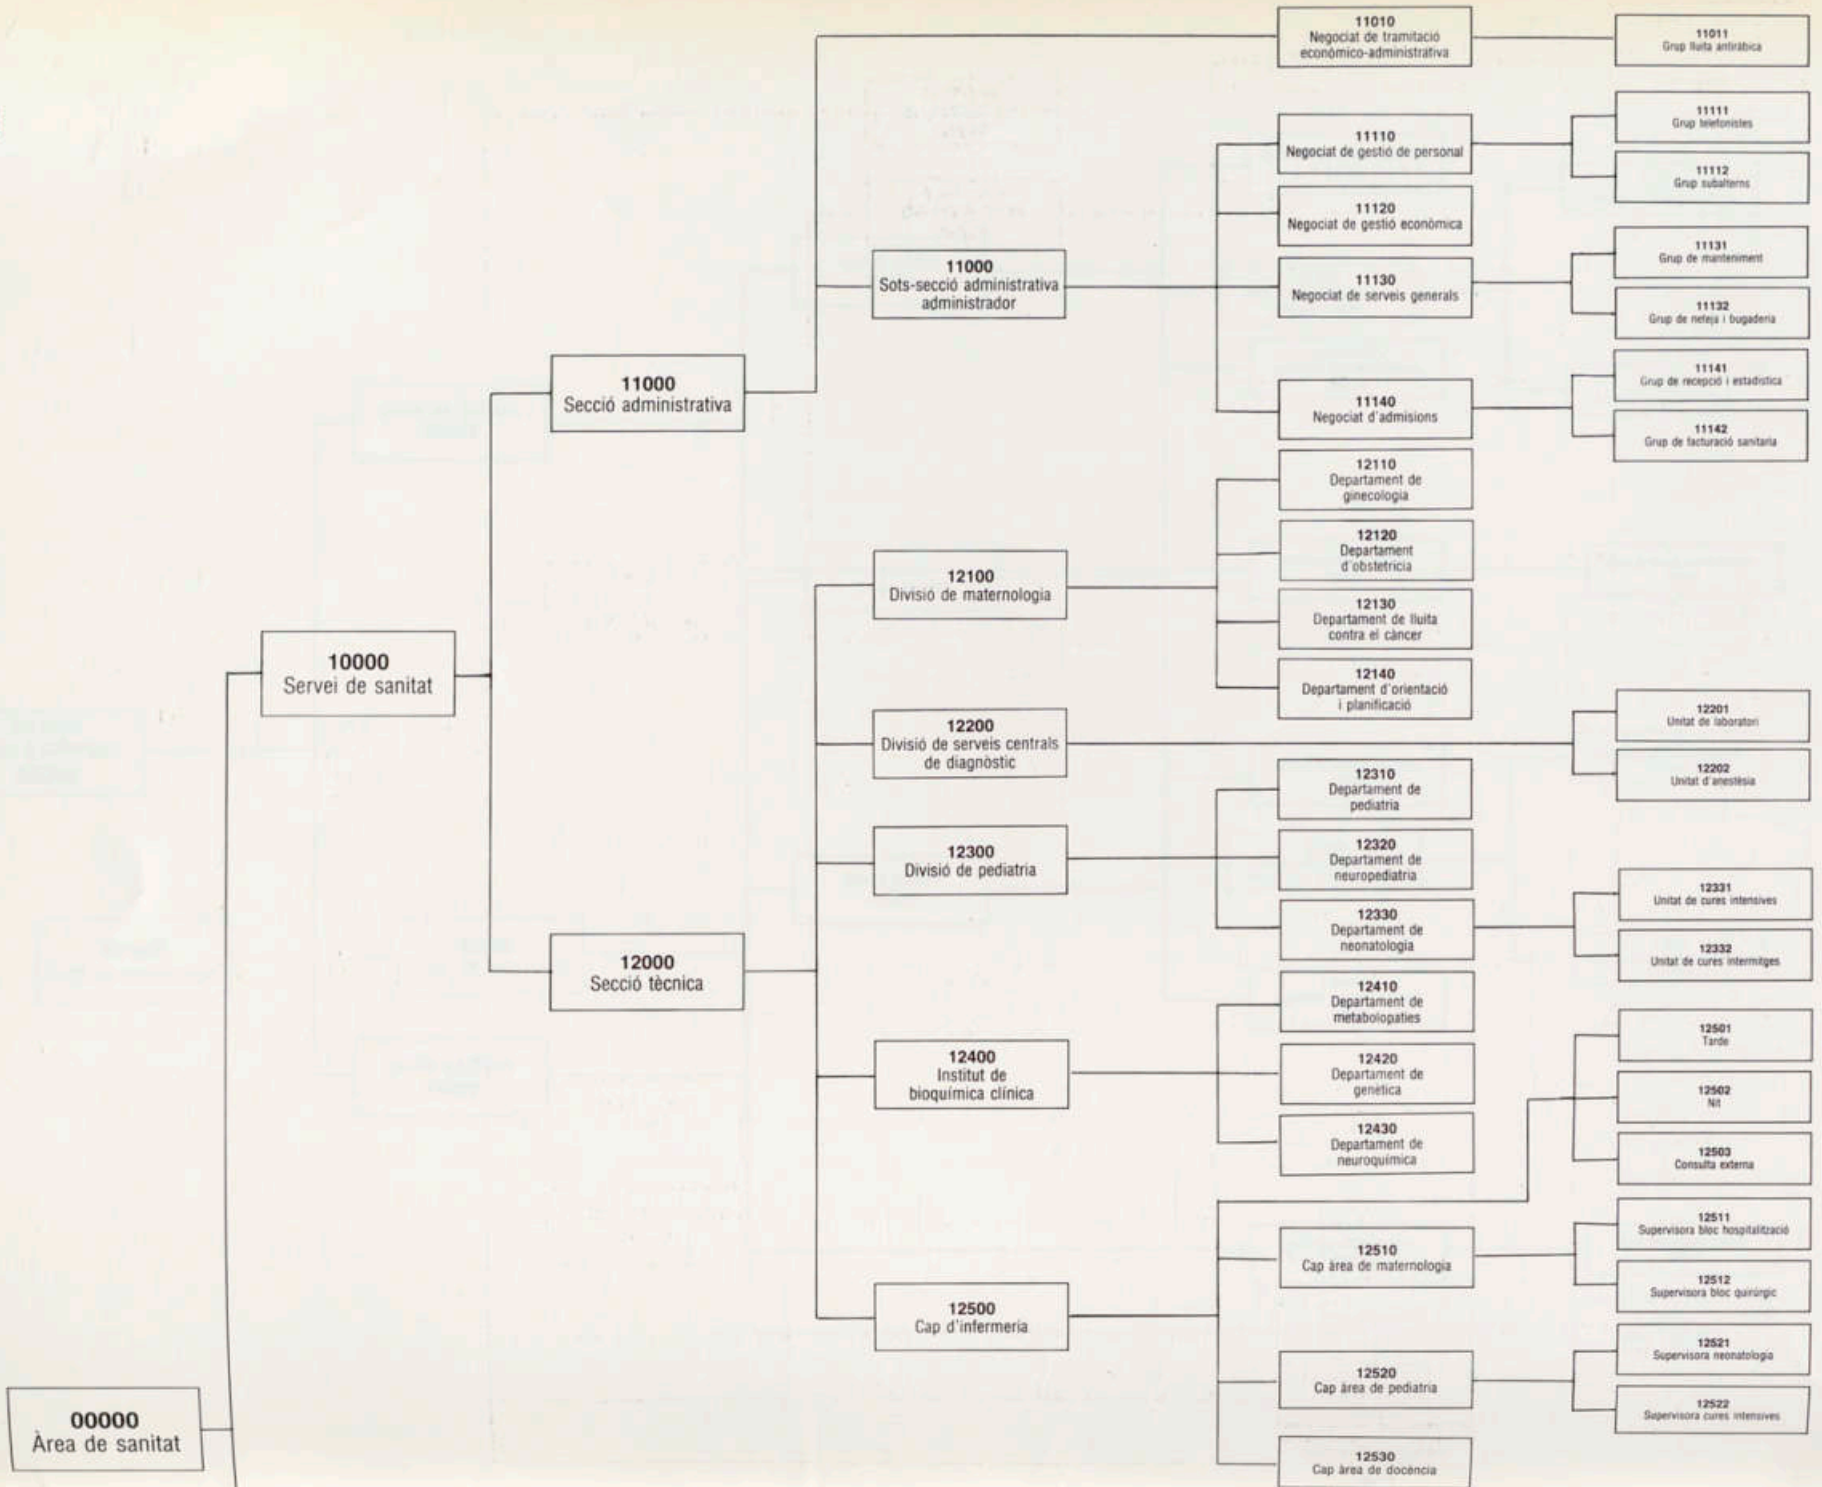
11010
Negociat de tramitació econòmico-administrativa

11011
Grup lluita antiràbica

11110
Negociat de gestió de personal

11111
Grup telefonistes

11112
Grup subalterns

11120
Negociat de gestió econòmica

11000
Sots-secció administrativa administrador

11130
Negociat de serveis generals

11131
Grup de manteniment

11132
Grup de neteja i bugaderia

11000
Secció administrativa

11140
Negociat d'admisions

11141
Grup de recepció i estadística

11142
Grup de facturació sanitaria

12110
Departament de ginecologia

12120
Departament d'obstetricia

12100
Divisió de maternologia

12130
Departament de lluita contra el càncer

10000
Servei de sanitat

12140
Departament d'orientació i planificació

12200
Divisió de serveis centrals de diagnòstic

12201
Unitat de laboratori

12202
Unitat d'anestèsia

12310
Departament de pediatria

12300
Divisió de pediatria

12320
Departament de neuropediatria

12330
Departament de neonatologia

12331
Unitat de cures intensives

12000
Secció tècnica

12332
Unitat de cures intermitges

12410
Departament de metabolopaties

12501
Tarde

12400
Institut de bioquímica clínica

12420
Departament de genètica

12502
Nit

12430
Departament de neuroquímica

12503
Consulta externa

12511
Supervisora bloc hospitalització

12510
Cap àrea de maternologia

12500
Cap d'infermeria

12512
Supervisora bloc quirúrgic

12521
Supervisora neonatologia

12520
Cap àrea de pediatria

00000
Àrea de sanitat

12522
Supervisora cures intensives

12530
Cap àrea de docència